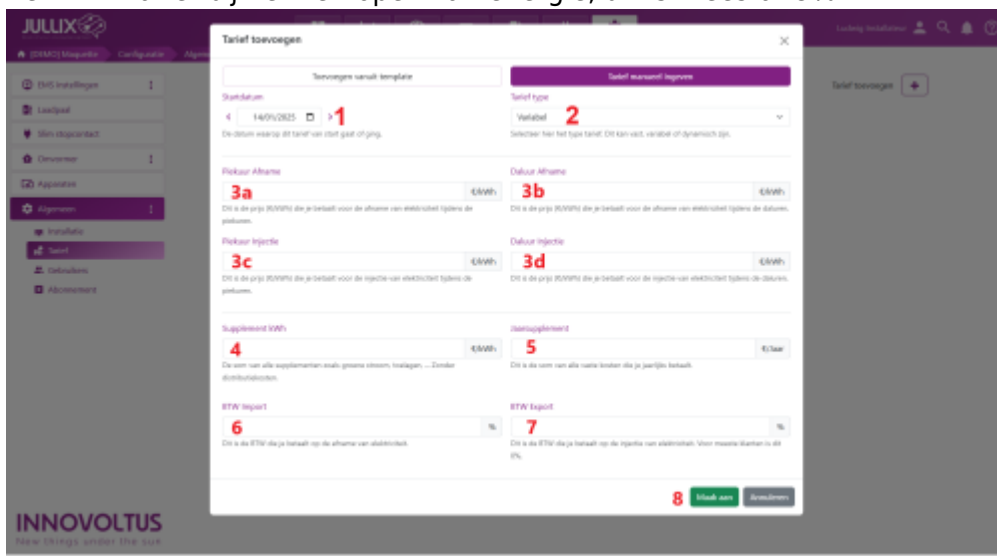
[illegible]

JULIX

[DEMO] Maquette Configuratie

EMS instellingen
Laadpaal
Slim stopcontact
Omvormer
Apparaten
Algemeen
Installatie
Tarief
Gebruikers
Abonnement

INNOVOLTUS
New things under the sun

Ludwig Installateur

Tarief toevoegen

Tarief toevoegen

Toevoegen vanuit template
Tarief manueel ingeven

Startdatum
14/01/2025
1
De datum waarop dit tarief van start gaat of ging.

Tarief type
Variabel
2
Selecteer hier het type tarief. Dit kan vast, variabel of dynamisch zijn.

Piekuur Afname
3a
€/kWh
Dit is de prijs (€/kWh) die je betaalt voor de afname van elektriciteit tijdens de piekuren.

Daluur Afname
3b
€/kWh
Dit is de prijs (€/kWh) die je betaalt voor de afname van elektriciteit tijdens de daluren.

Piekuur Injectie
3c
€/kWh
Dit is de prijs (€/kWh) die je betaalt voor de injectie van elektriciteit tijdens de piekuren.

Daluur Injectie
3d
€/kWh
Dit is de prijs (€/kWh) die je betaalt voor de injectie van elektriciteit tijdens de daluren.

Supplement kWh
4
€/kWh
De som van alle supplementen zoals groene stroom, heffingen, ... Zonder distributiekosten.

Jaarsupplement
5
€/Jaar
Dit is de som van alle vaste kosten die je jaarlijks betaalt.

BTW Import
6
%
Dit is de BTW die je betaalt op de afname van elektriciteit.

BTW Export
7
%
Dit is de BTW die je betaalt op de injectie van elektriciteit. Voor meeste klanten is dit 0%.

8
Maak aan
Annuleren